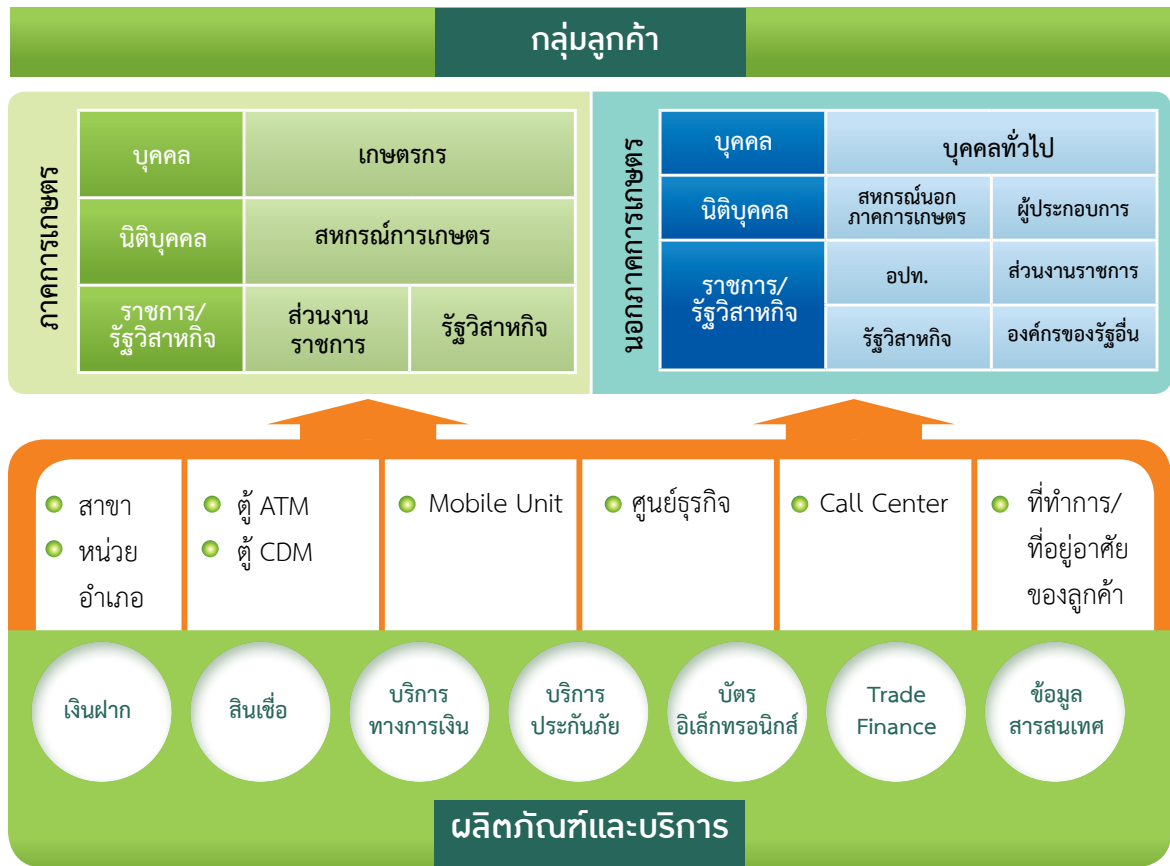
กลุ่มลูกค้า

ภาคการเกษตร

| บุคคล | เกษตรกร | |
|---|---|---|
| นิติบุคคล | สหกรณ์การเกษตร | |
| ราชการ/รัฐวิสาหกิจ | ส่วนงานราชการ | รัฐวิสาหกิจ |

นอกภาคการเกษตร

| บุคคล | บุคคลทั่วไป | |
|---|---|---|
| นิติบุคคล | สหกรณ์นอกภาคการเกษตร | ผู้ประกอบการ |
| ราชการ/รัฐวิสาหกิจ | อปท. | ส่วนงานราชการ |
| | รัฐวิสาหกิจ | องค์กรของรัฐอื่น |

สาขา
หน่วยอำเภอ

ตู้ ATM
ตู้ CDM

Mobile Unit

ศูนย์ธุรกิจ

Call Center

ที่ทำการ/ที่อยู่อาศัยของลูกค้า

เงินฝาก

สินเชื่อ

บริการทางการเงิน

บริการประกันภัย

บัตรอิเล็กทรอนิกส์

Trade Finance

ข้อมูลสารสนเทศ

ผลิตภัณฑ์และบริการ